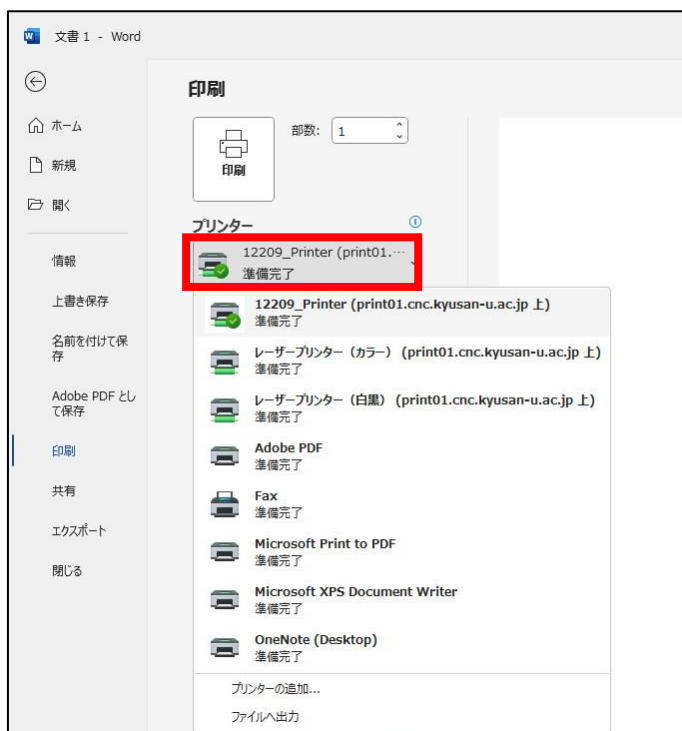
文書 1 - Word

ホーム
新規
開く
情報
上書き保存
名前を付けて保存
Adobe PDF として保存
印刷
共有
エクスポート
閉じる

印刷

部数: 1

印刷

プリンター

12209_Printer (print01.…
準備完了

12209_Printer (print01.cnc.kyusan-u.ac.jp 上)
準備完了

レーザープリンター（カラー）(print01.cnc.kyusan-u.ac.jp 上)
準備完了

レーザープリンター（白黒）(print01.cnc.kyusan-u.ac.jp 上)
準備完了

Adobe PDF
準備完了

Fax
準備完了

Microsoft Print to PDF
準備完了

Microsoft XPS Document Writer
準備完了

OneNote (Desktop)
準備完了

プリンターの追加...
ファイルへ出力